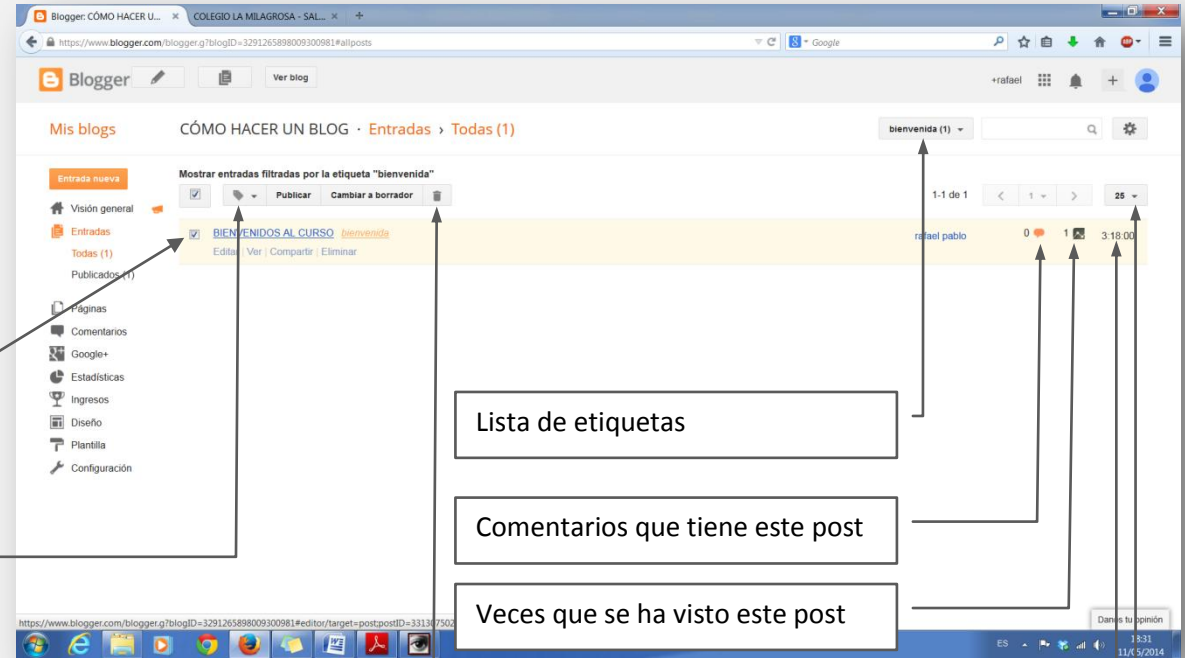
Blogger: CÓMO HACER U... × COLEGIO LA MILAGROSA - SAL... × +

https://www.blogger.com/blogger.g?blogID=3291265898009300981#allposts

Google

Blogger Ver blog +rafael

Mis blogs CÓMO HACER UN BLOG · Entradas › Todas (1) bienvenida (1)

Entrada nueva

Mostrar entradas filtradas por la etiqueta "bienvenida"

Publicar Cambiar a borrador

1-1 de 1 1 25

Visión general
Entradas
Todas (1)
Publicados (1)
Páginas
Comentarios
Google+
Estadísticas
Ingresos
Diseño
Plantilla
Configuración

BIENVENIDOS AL CURSO bienvenida
Editar | Ver | Compartir | Eliminar

rafael pablo 0 1 3:18:00

Lista de etiquetas

Comentarios que tiene este post

Veces que se ha visto este post

https://www.blogger.com/blogger.g?blogID=3291265898009300981#editor/target=post;postID=331307502

Danos tu opinión

ES 13:31 11/05/2014